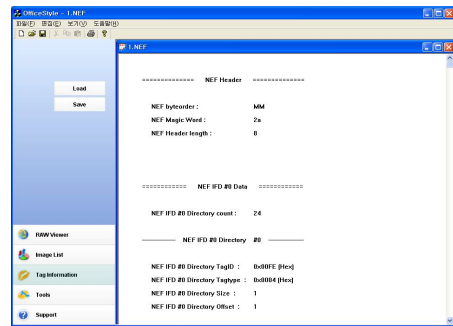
OfficeStyle - 1.NEF
파일(F) 편집(E) 보기(V) 도움말(H)

Load
Save

RAW Viewer
Image List
Tag Information
Tools
Support

1.NEF

============== NEF Header ==============

NEF byteorder : MM
NEF Magic Word : 2a
NEF Header length : 8

============ NEF IFD #0 Data ============

NEF IFD #0 Directory count : 24

———— NEF IFD #0 Directory #0 ————

NEF IFD #0 Directory TagID : 0x00FE (Hex)
NEF IFD #0 Directory Tagtype : 0x0004 (Hex)
NEF IFD #0 Directory Size : 1
NEF IFD #0 Directory Offset : 1